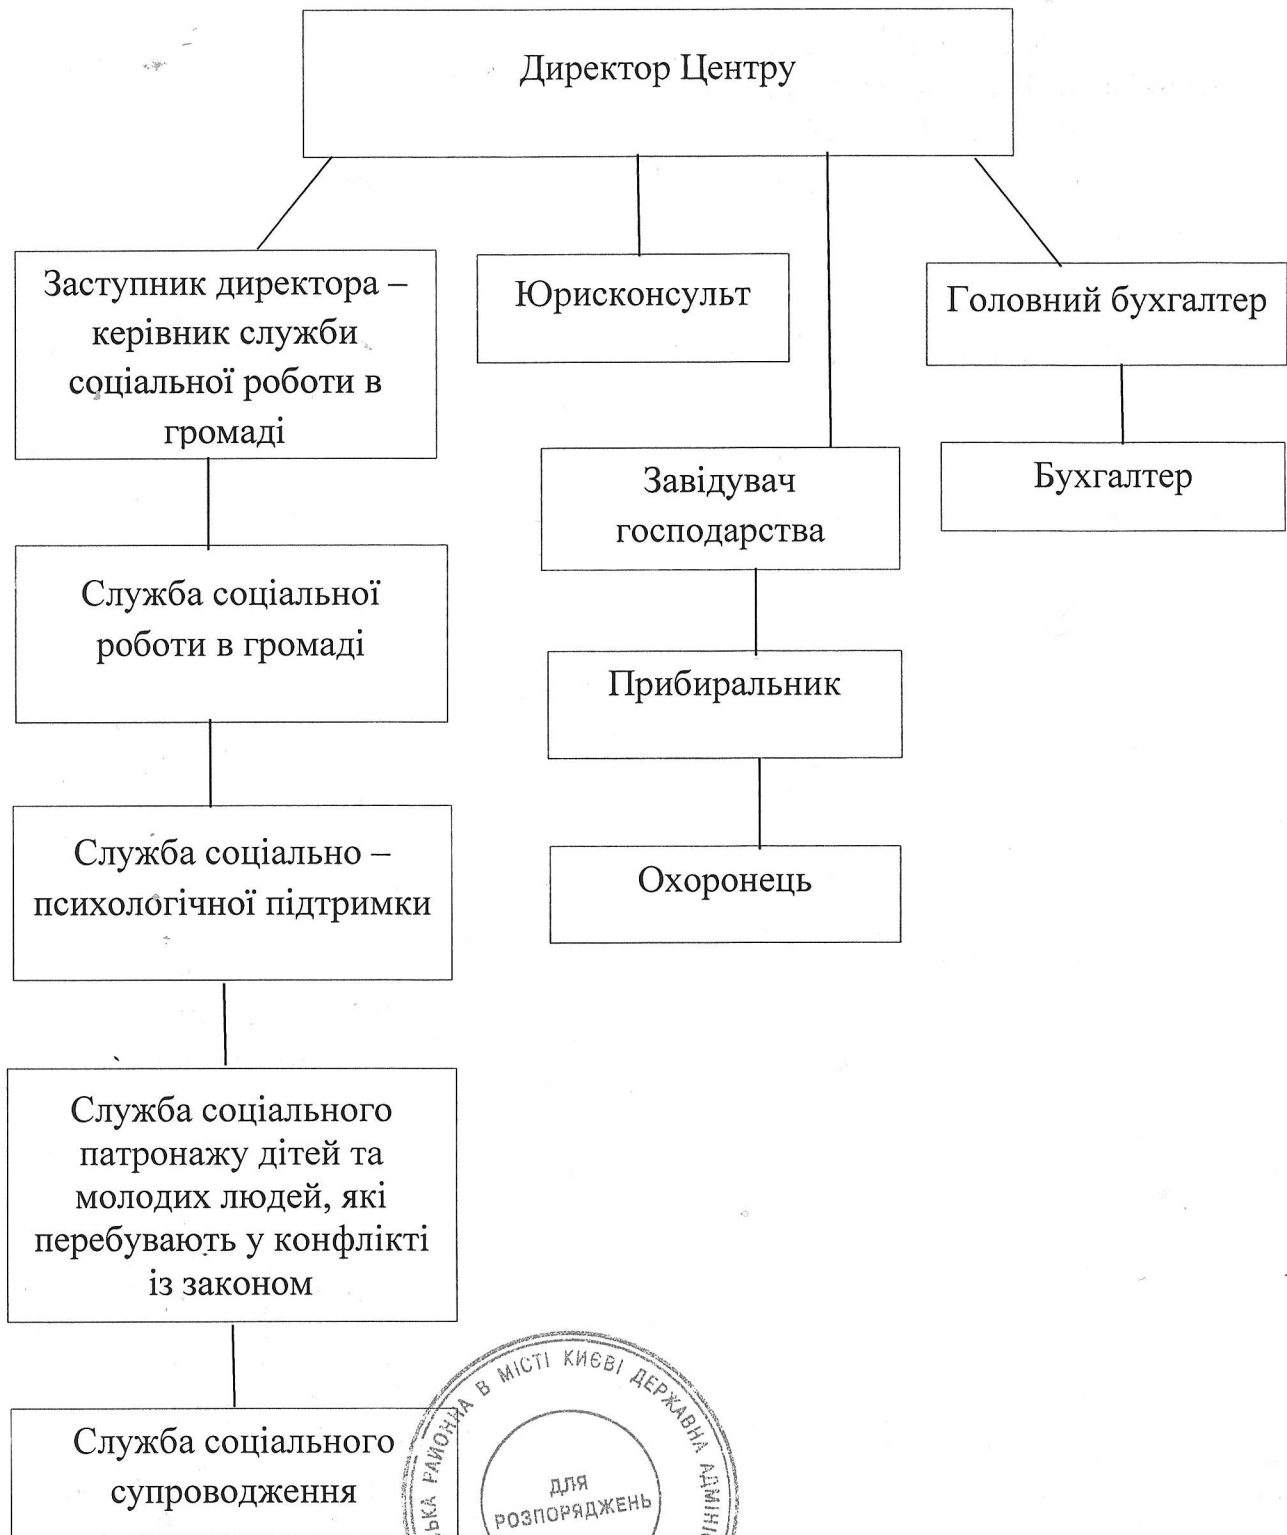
Директор Центру

Заступник директора – керівник служби соціальної роботи в громаді

Юрисконсульт

Головний бухгалтер

Завідувач господарства

Бухгалтер

Служба соціальної роботи в громаді

Прибиральник

Служба соціально – психологічної підтримки

Охоронець

Служба соціального патронажу дітей та молодих людей, які перебувають у конфлікті із законом

Служба соціального супроводження

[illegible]ЬКА РАЙОННА В МІСТІ КИЄВІ ДЕРЖАВНА АДМІНІ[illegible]
ДЛЯ РОЗПОРЯДЖЕНЬ